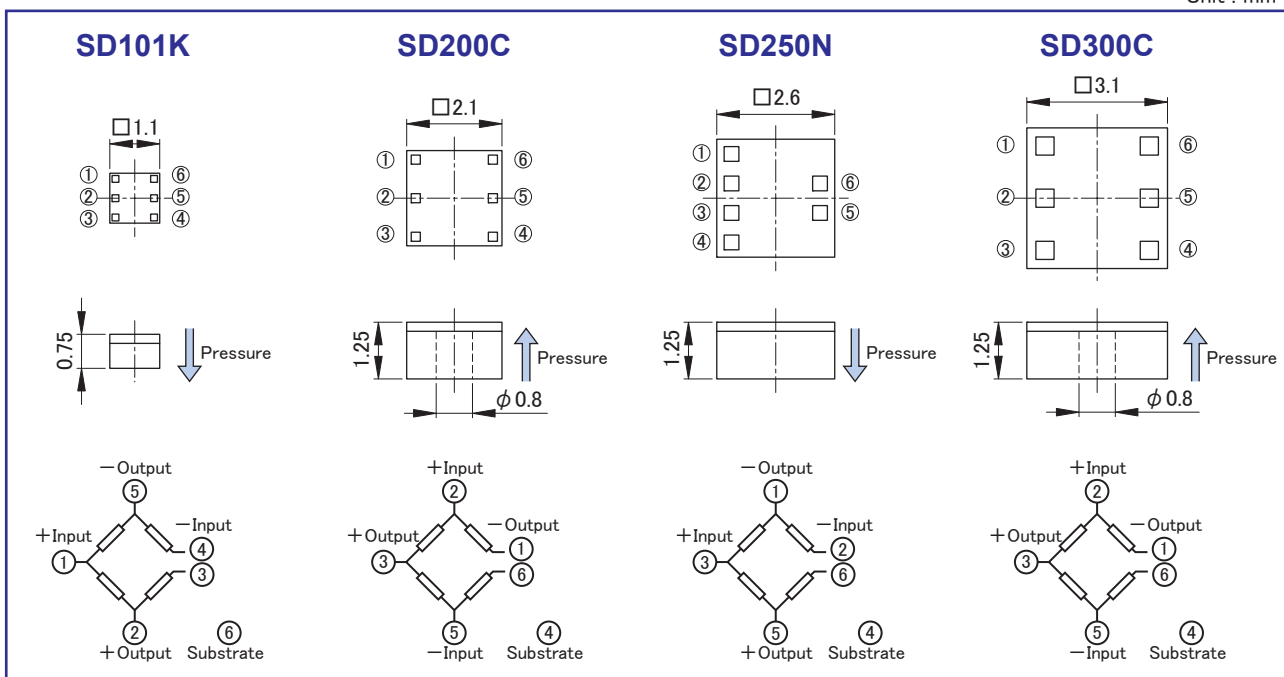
Unit : mm

SD101K

□1.1

① ⑥
② ⑤
③ ④

0.75

Pressure

−Output
⑤
+Input
①
−Input
④
③
②
+Output
⑥
Substrate

SD200C

□2.1

① ⑥
② ⑤
③ ④

1.25

Pressure

$\phi$ 0.8

+Input
②
+Output
③
−Output
①
⑥
⑤
−Input
④
Substrate

SD250N

□2.6

①
② ⑥
③ ⑤
④

1.25

Pressure

−Output
①
+Input
③
−Input
②
⑥
⑤
+Output
④
Substrate

SD300C

□3.1

① ⑥
② ⑤
③ ④

1.25

Pressure

$\phi$ 0.8

+Input
②
+Output
③
−Output
①
⑥
⑤
−Input
④
Substrate